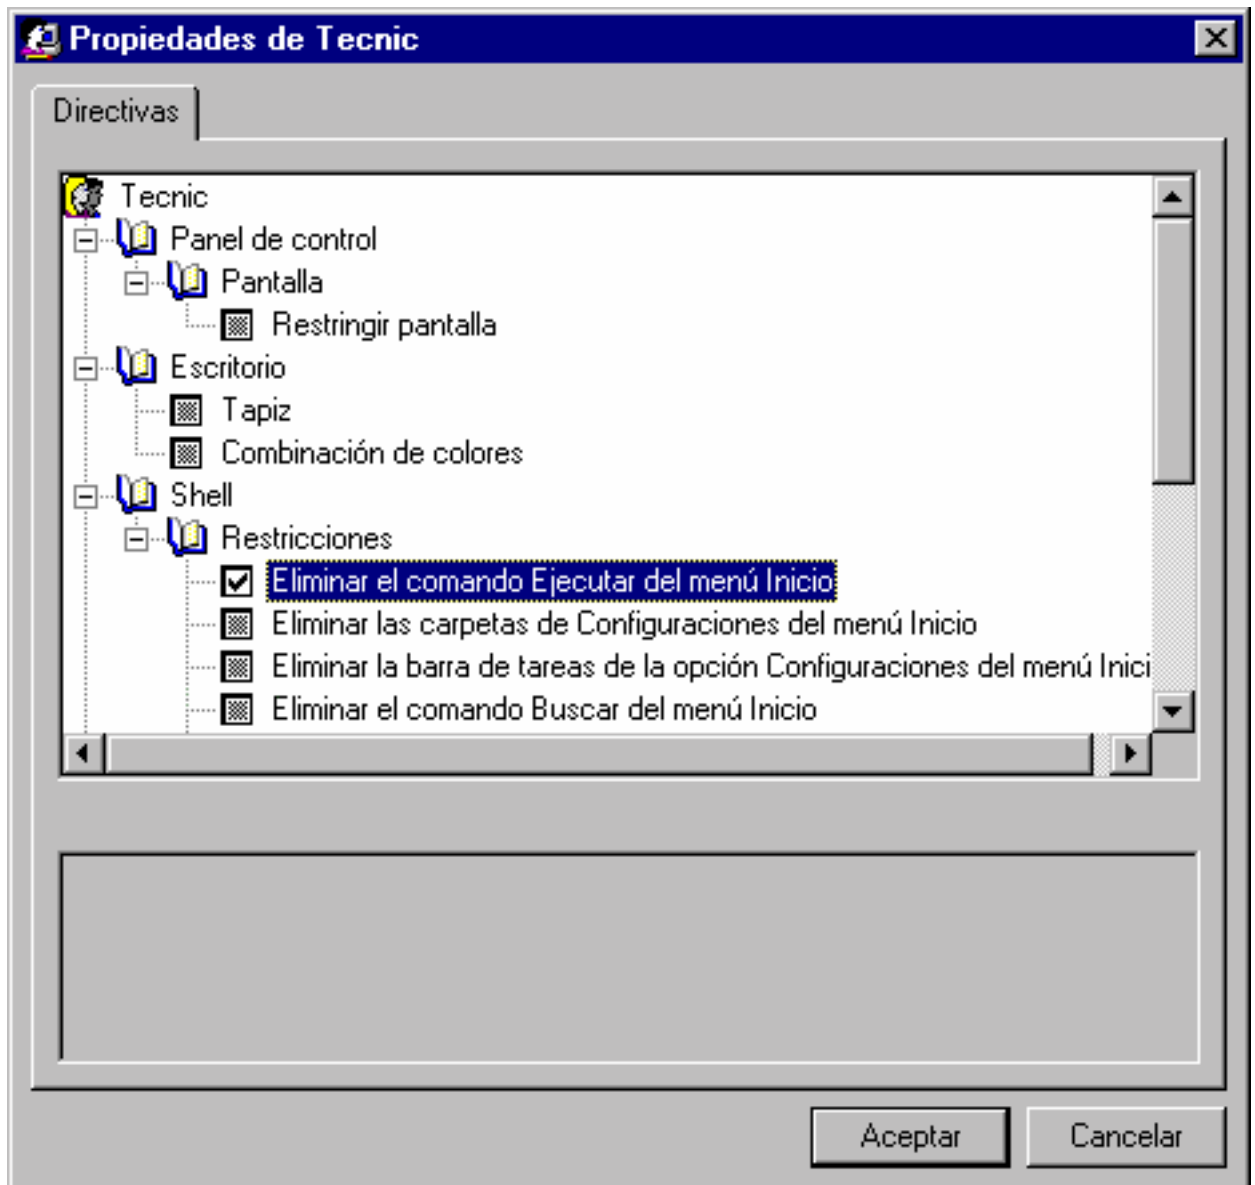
Propiedades de Tecnic

Directivas

Tecnic
Panel de control
Pantalla
Restringir pantalla
Escritorio
Tapiz
Combinación de colores
Shell
Restricciones
Eliminar el comando Ejecutar del menú Inicio
Eliminar las carpetas de Configuraciones del menú Inicio
Eliminar la barra de tareas de la opción Configuraciones del menú Inici
Eliminar el comando Buscar del menú Inicio

Aceptar
Cancelar